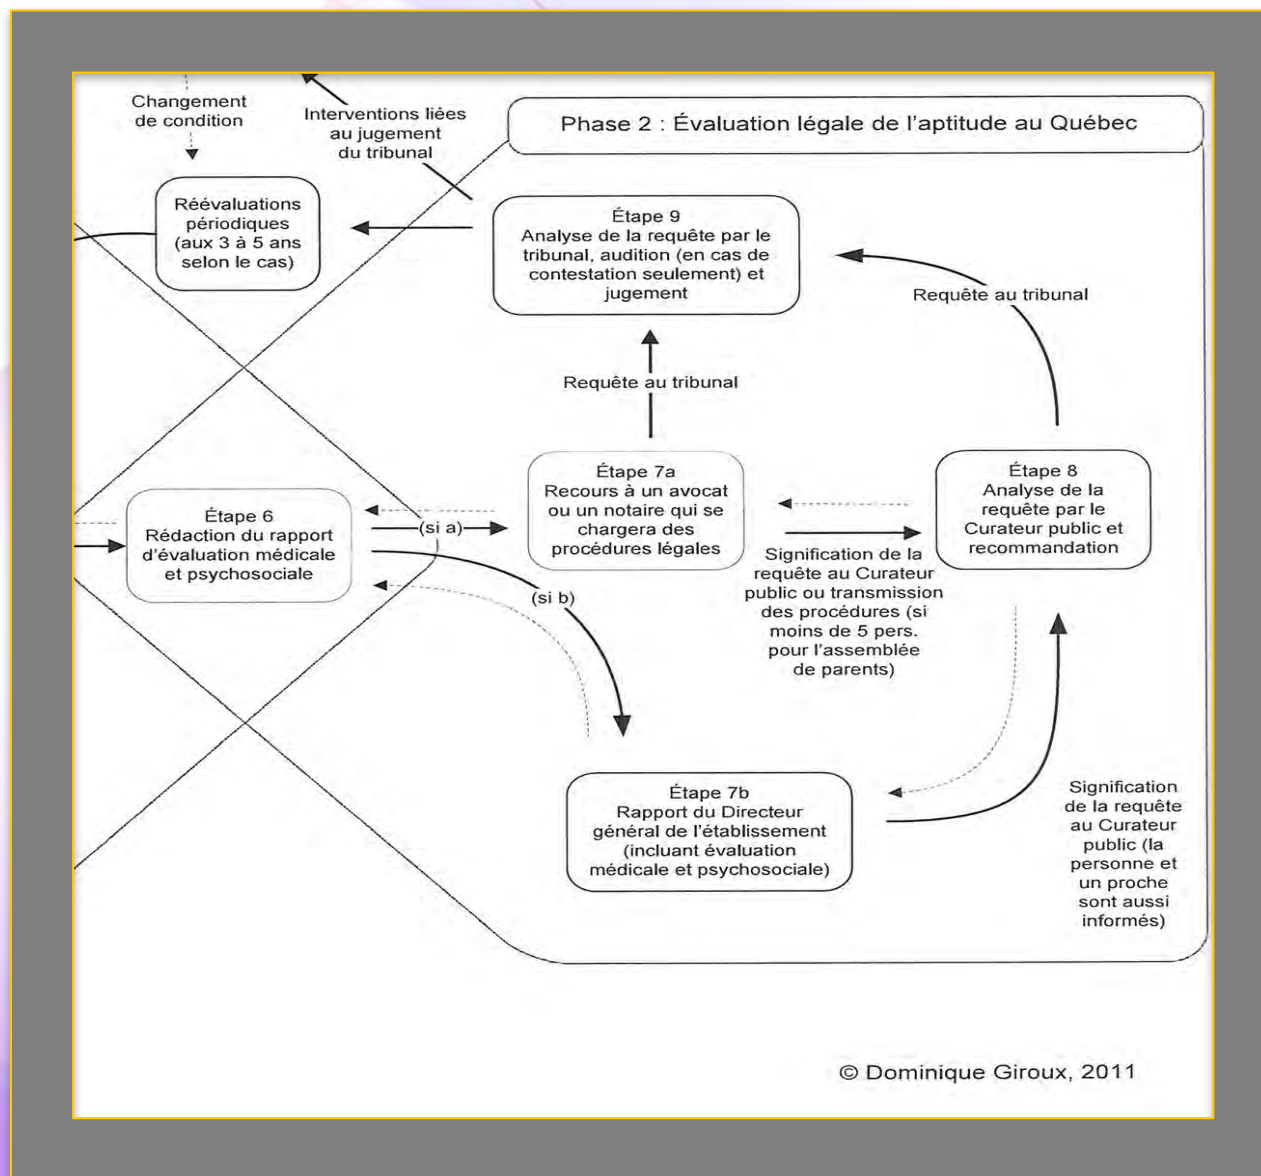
Changement de condition

Interventions liées au jugement du tribunal

Phase 2 : Évaluation légale de l'aptitude au Québec

Réévaluations périodiques (aux 3 à 5 ans selon le cas)

Étape 9
Analyse de la requête par le tribunal, audition (en cas de contestation seulement) et jugement

Requête au tribunal

Requête au tribunal

Étape 6
Rédaction du rapport d'évaluation médicale et psychosociale

(si a)

Étape 7a
Recours à un avocat ou un notaire qui se chargera des procédures légales

Étape 8
Analyse de la requête par le Curateur public et recommandation

Signification de la requête au Curateur public ou transmission des procédures (si moins de 5 pers. pour l'assemblée de parents)

(si b)

Étape 7b
Rapport du Directeur général de l'établissement (incluant évaluation médicale et psychosociale)

Signification de la requête au Curateur public (la personne et un proche sont aussi informés)

© Dominique Giroux, 2011